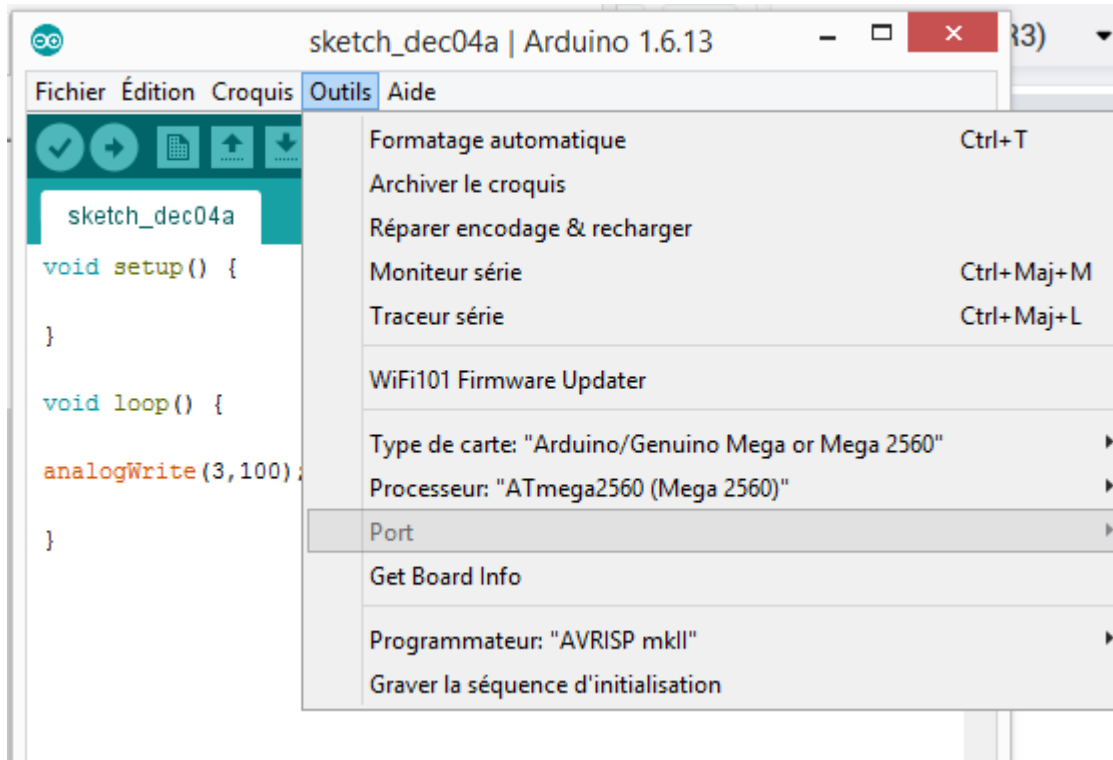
sketch_dec04a | Arduino 1.6.13

R3)

Fichier Édition Croquis Outils Aide

sketch_dec04a

void setup() {

}

void loop() {

analogWrite(3,100);

}

Formatage automatique Ctrl+T
Archiver le croquis
Réparer encodage & recharger
Moniteur série Ctrl+Maj+M
Traceur série Ctrl+Maj+L

WiFi101 Firmware Updater

Type de carte: "Arduino/Genuino Mega or Mega 2560"
Processeur: "ATmega2560 (Mega 2560)"
Port
Get Board Info

Programmateur: "AVRISP mkII"
Graver la séquence d'initialisation